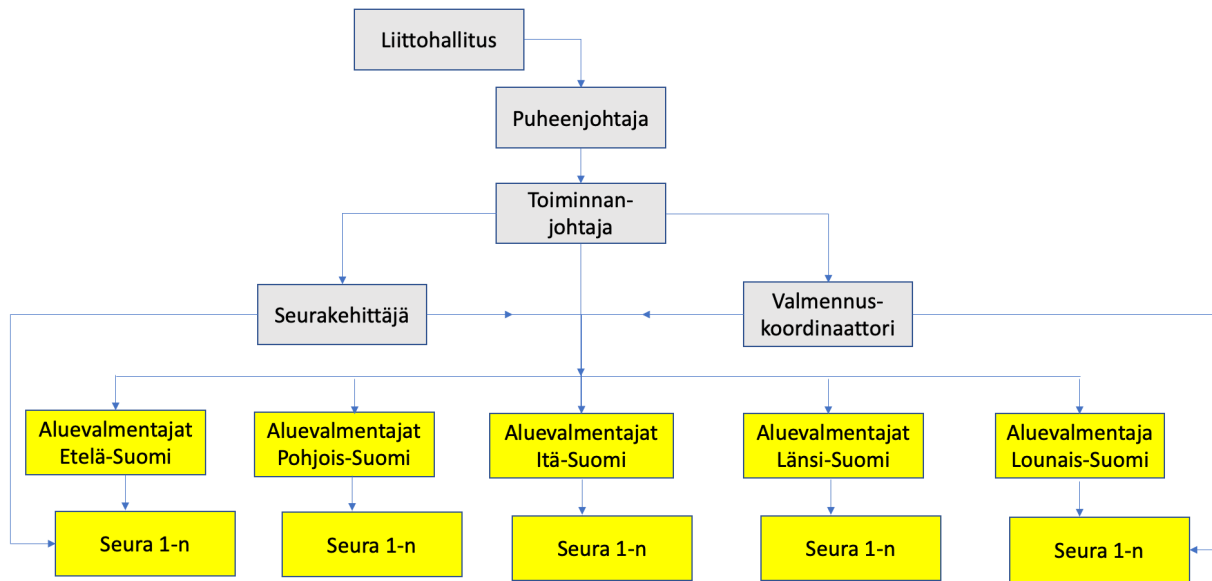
Liittohallitus

Puheenjohtaja

Toiminnanjohtaja

Seurakehittäjä

Valmennuskoordinaattori

Aluevalmentajat Etelä-Suomi

Aluevalmentajat Pohjois-Suomi

Aluevalmentajat Itä-Suomi

Aluevalmentajat Länsi-Suomi

Aluevalmentaja Lounais-Suomi

Seura 1-n

Seura 1-n

Seura 1-n

Seura 1-n

Seura 1-n